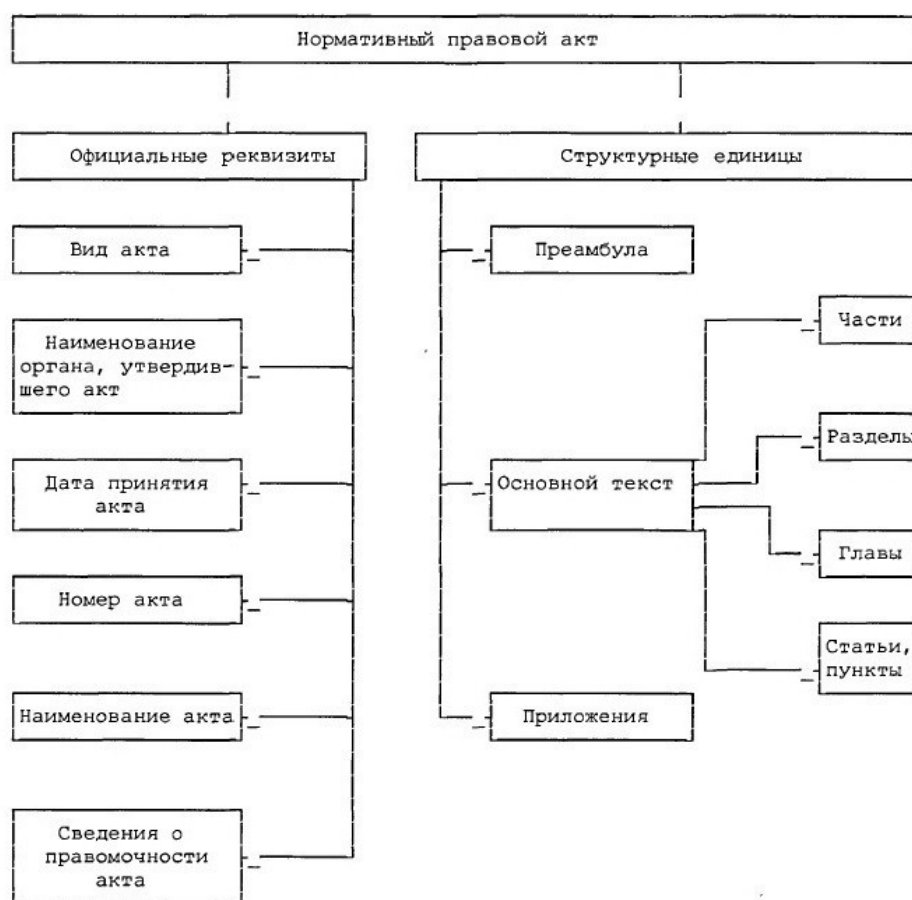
Нормативный правовой акт

Официальные реквизиты

Структурные единицы

Вид акта

Наименование органа, утвердившего акт

Дата принятия акта

Номер акта

Наименование акта

Сведения о правомочности акта

Преамбула

Основной текст

Приложения

Части

Разделы

Главы

Статьи, пункты